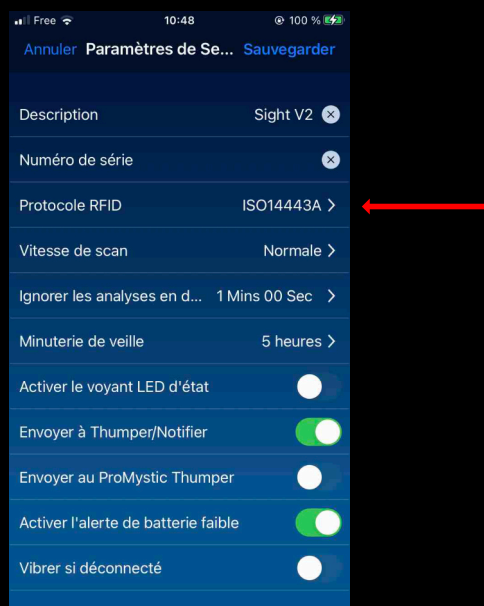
Free 10:48 100 %

Annuler Paramètres de Se... Sauvegarder

Description Sight V2

Numéro de série

Protocole RFID ISO14443A

Vitesse de scan Normale

Ignorer les analyses en d... 1 Mins 00 Sec

Minuterie de veille 5 heures

Activer le voyant LED d'état

Envoyer à Thumper/Notifier

Envoyer au ProMystic Thumper

Activer l'alerte de batterie faible

Vibrer si déconnecté